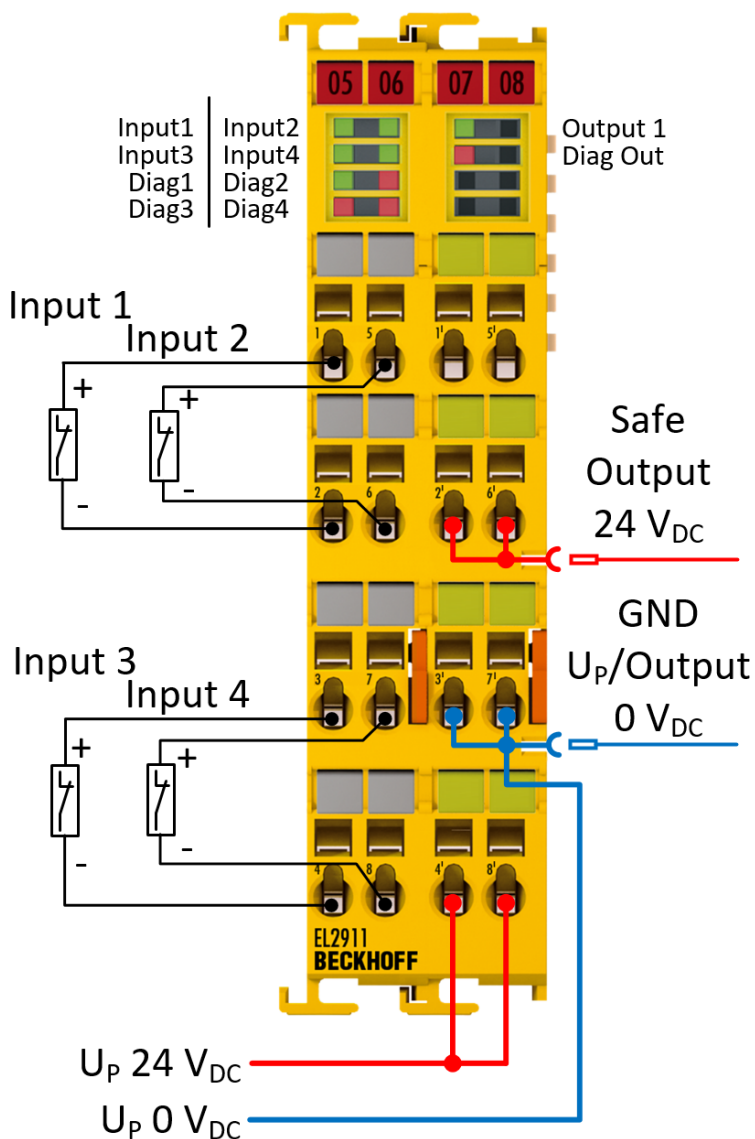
05 06 07 08

Input1 | Input2
Input3 | Input4
Diag1 | Diag2
Diag3 | Diag4

Output 1
Diag Out

Input 1
Input 2
+
-
+
-
1 5 1' 5'
2 6 2' 6'

Safe Output 24 $V_{DC}$

GND $U_P$/Output 0 $V_{DC}$

Input 3
Input 4
+
-
+
-
3 7 3' 7'
4 8 4' 8'

EL2911
BECKHOFF

$U_P$ 24 $V_{DC}$
$U_P$ 0 $V_{DC}$